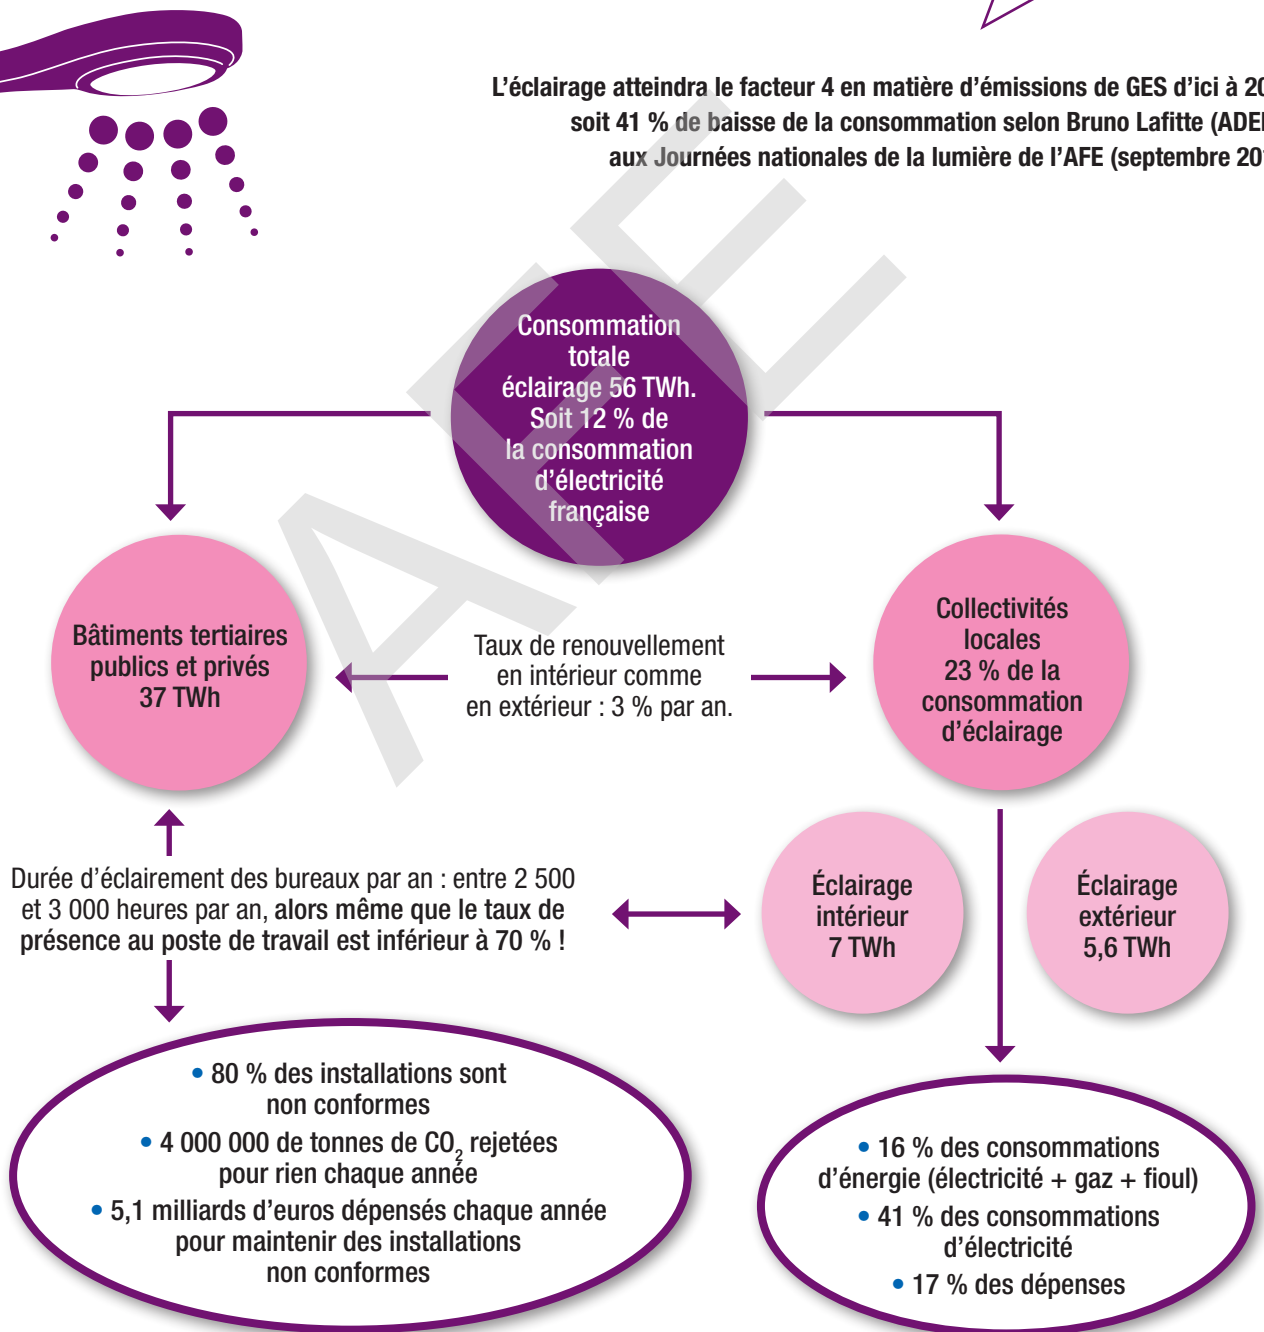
L'éclairage atteindra le facteur 4 en matière d'émissions de GES d'ici à 20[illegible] soit 41 % de baisse de la consommation selon Bruno Lafitte (ADE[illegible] aux Journées nationales de la lumière de l'AFE (septembre 20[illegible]

Consommation totale éclairage 56 TWh. Soit 12 % de la consommation d'électricité française

Bâtiments tertiaires publics et privés 37 TWh

Taux de renouvellement en intérieur comme en extérieur : 3 % par an.

Collectivités locales 23 % de la consommation d'éclairage

Durée d'éclairement des bureaux par an : entre 2 500 et 3 000 heures par an, alors même que le taux de présence au poste de travail est inférieur à 70 % !

Éclairage intérieur 7 TWh

Éclairage extérieur 5,6 TWh

• 80 % des installations sont non conformes
• 4 000 000 de tonnes de $CO_2$ rejetées pour rien chaque année
• 5,1 milliards d'euros dépensés chaque année pour maintenir des installations non conformes

• 16 % des consommations d'énergie (électricité + gaz + fioul)
• 41 % des consommations d'électricité
• 17 % des dépenses

AFE